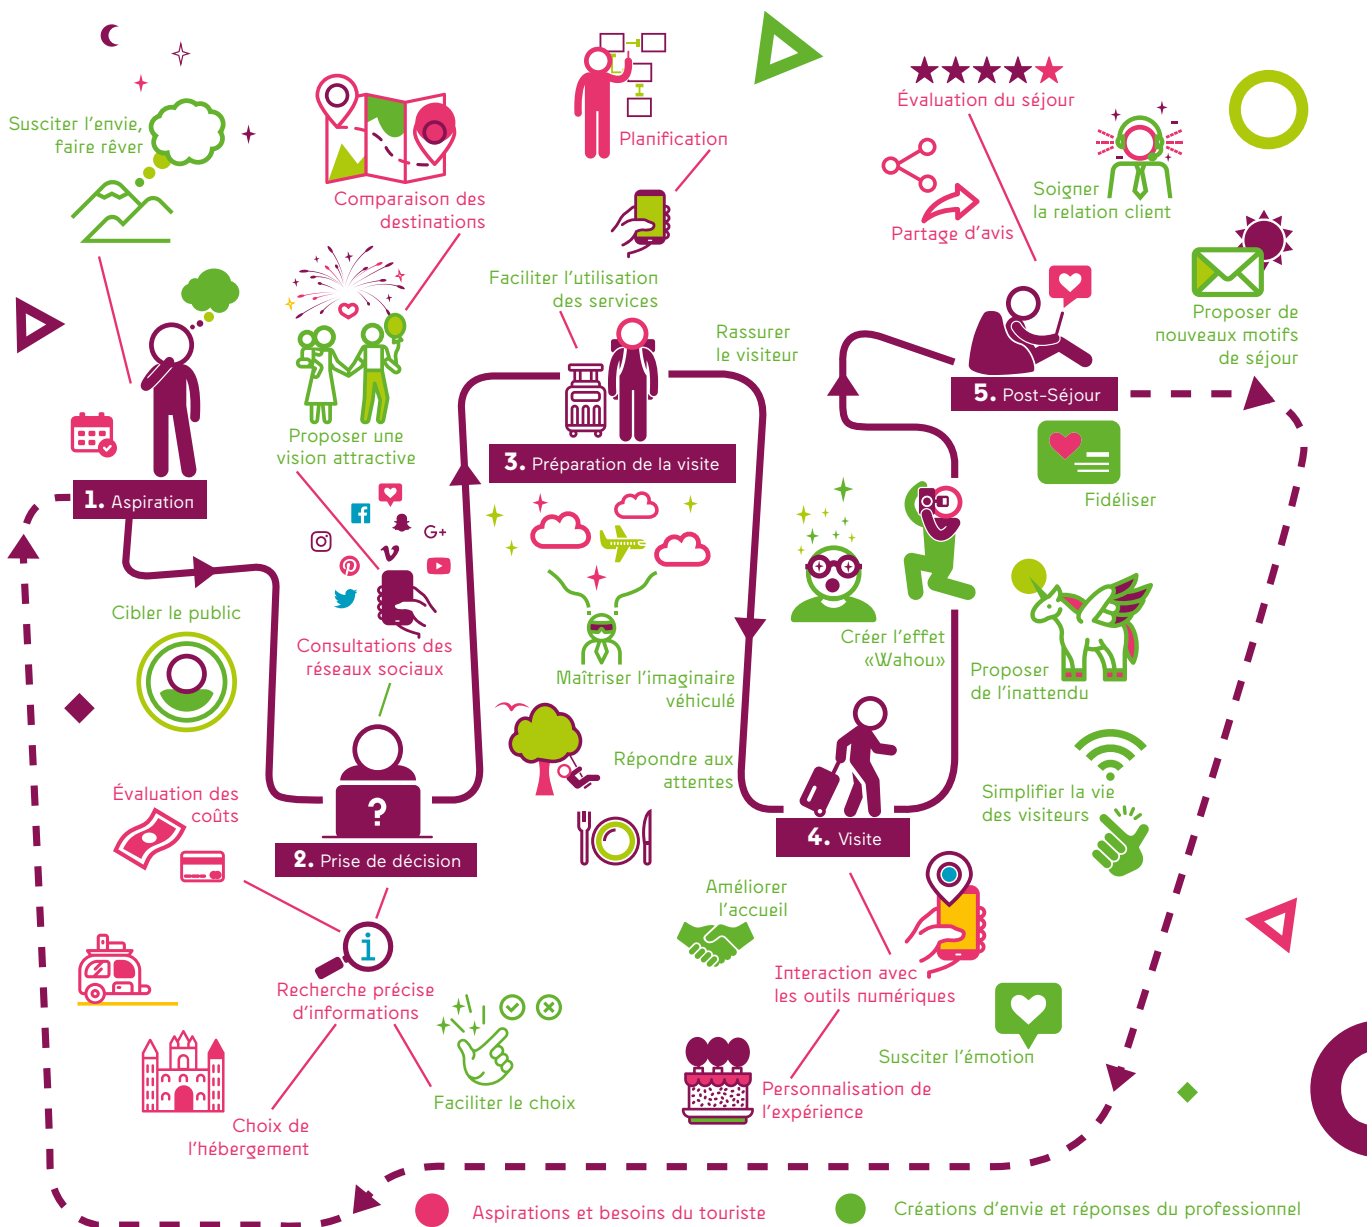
Susciter l'envie, faire rêver

Comparaison des destinations

Planification

Évaluation du séjour

Soigner la relation client

Partage d'avis

Faciliter l'utilisation des services

Rassurer le visiteur

Proposer de nouveaux motifs de séjour

5. Post-Séjour

Fidéliser

Proposer une vision attractive

1. Aspiration

3. Préparation de la visite

G+

v

Cibler le public

Consultations des réseaux sociaux

Maîtriser l'imaginaire véhiculé

Créer l'effet «Wahou»

Proposer de l'inattendu

?

Répondre aux attentes

Simplifier la vie des visiteurs

Évaluation des coûts

2. Prise de décision

4. Visite

Améliorer l'accueil

i

Recherche précise d'informations

Interaction avec les outils numériques

Susciter l'émotion

Faciliter le choix

Personnalisation de l'expérience

Choix de l'hébergement

Aspirations et besoins du touriste

Créations d'envie et réponses du professionnel